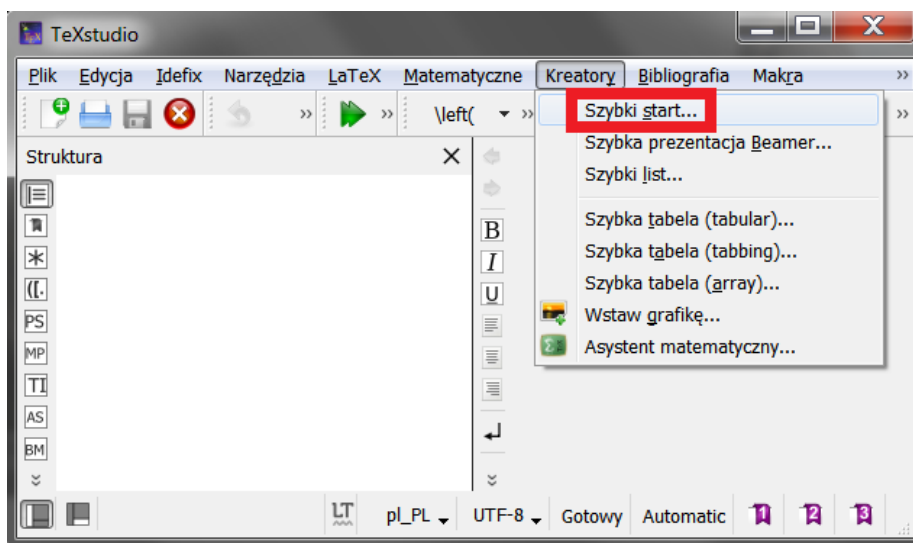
TeXstudio

Plik Edycja Idefix Narzędzia LaTeX Matematyczne Kreatory Bibliografia Makra »

» » \left( »

Struktura

Szybki start...
Szybka prezentacja Beamer...
Szybki list...
Szybka tabela (tabular)...
Szybka tabela (tabbing)...
Szybka tabela (array)...
Wstaw grafikę...
Asystent matematyczny...

B
I
U

PS
MP
TI
AS
BM

LT pl_PL UTF-8 Gotowy Automatic 1 2 3